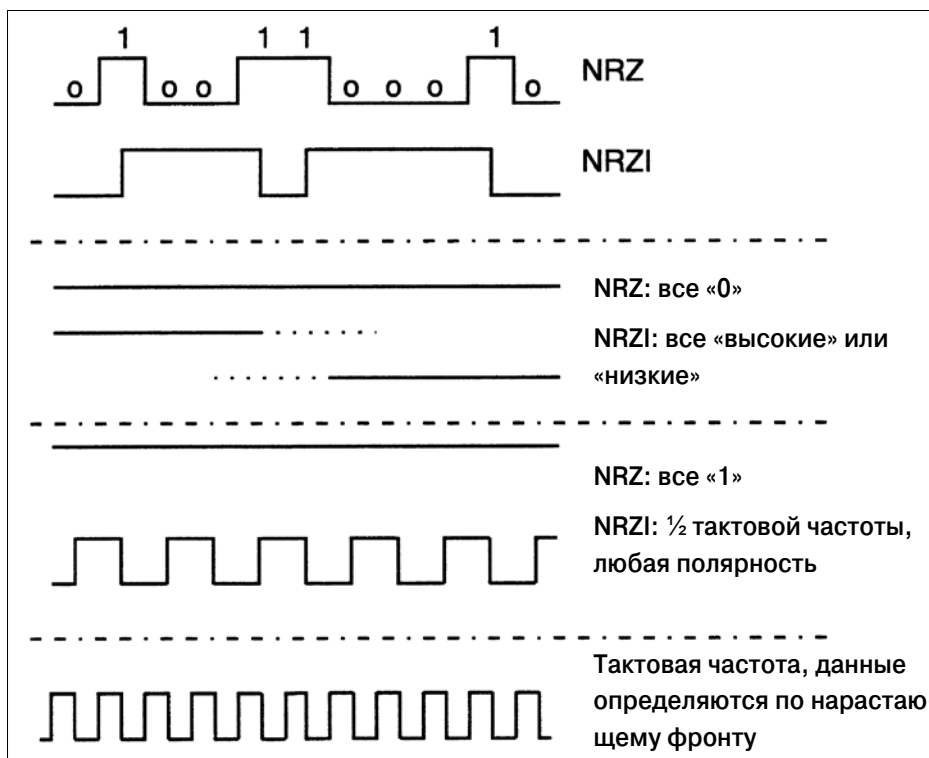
1 1 1 1
o o o o o o o o
NRZ

NRZI

NRZ: все «0»

NRZI: все «высокие» или «низкие»

NRZ: все «1»

NRZI: ½ тактовой частоты, любая полярность

Тактовая частота, данные определяются по нарастаю щему фронту